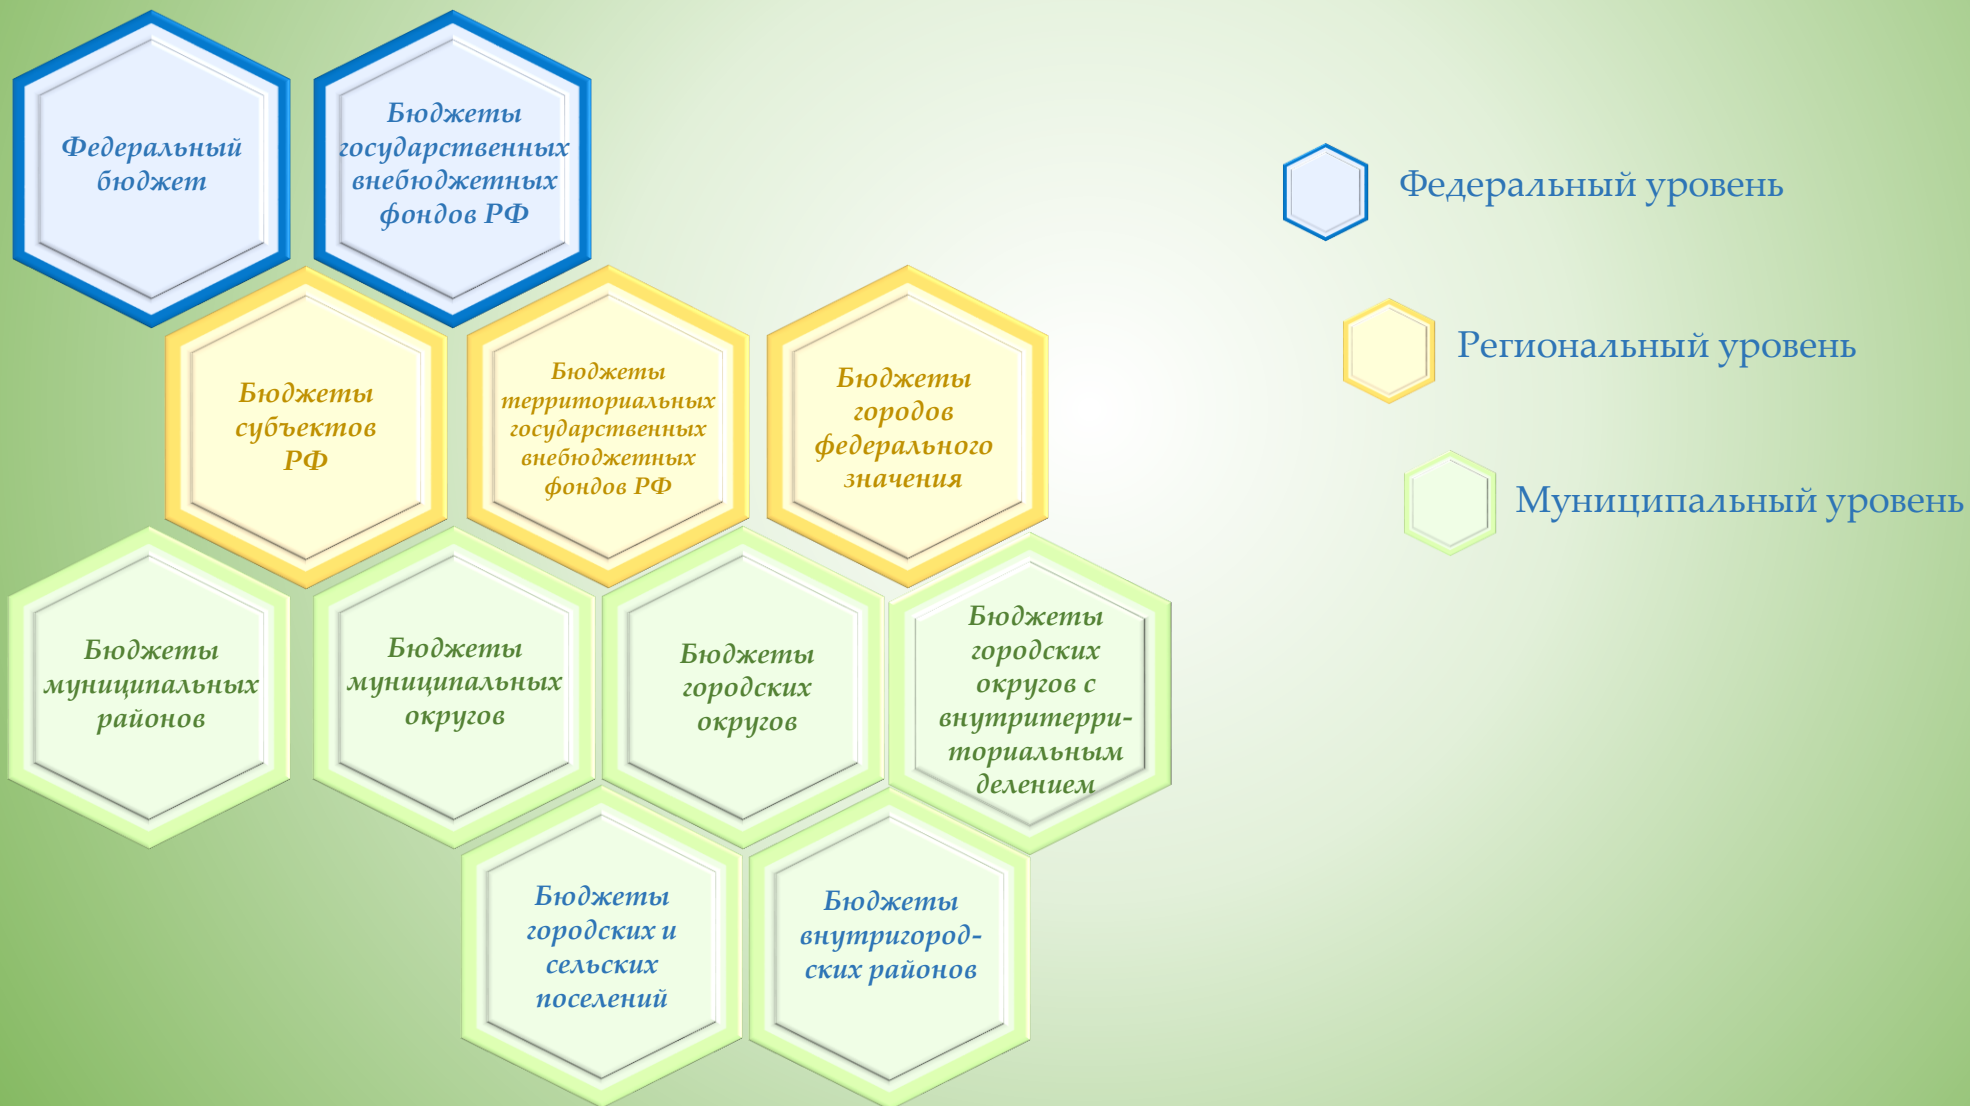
Федеральный бюджет

Бюджеты государственных внебюджетных фондов РФ

Бюджеты субъектов РФ

Бюджеты территориальных государственных внебюджетных фондов РФ

Бюджеты городов федерального значения

Бюджеты муниципальных районов

Бюджеты муниципальных округов

Бюджеты городских округов

Бюджеты городских округов с внутритерриториальным делением

Бюджеты городских и сельских поселений

Бюджеты внутригородских районов

Федеральный уровень

Региональный уровень

Муниципальный уровень